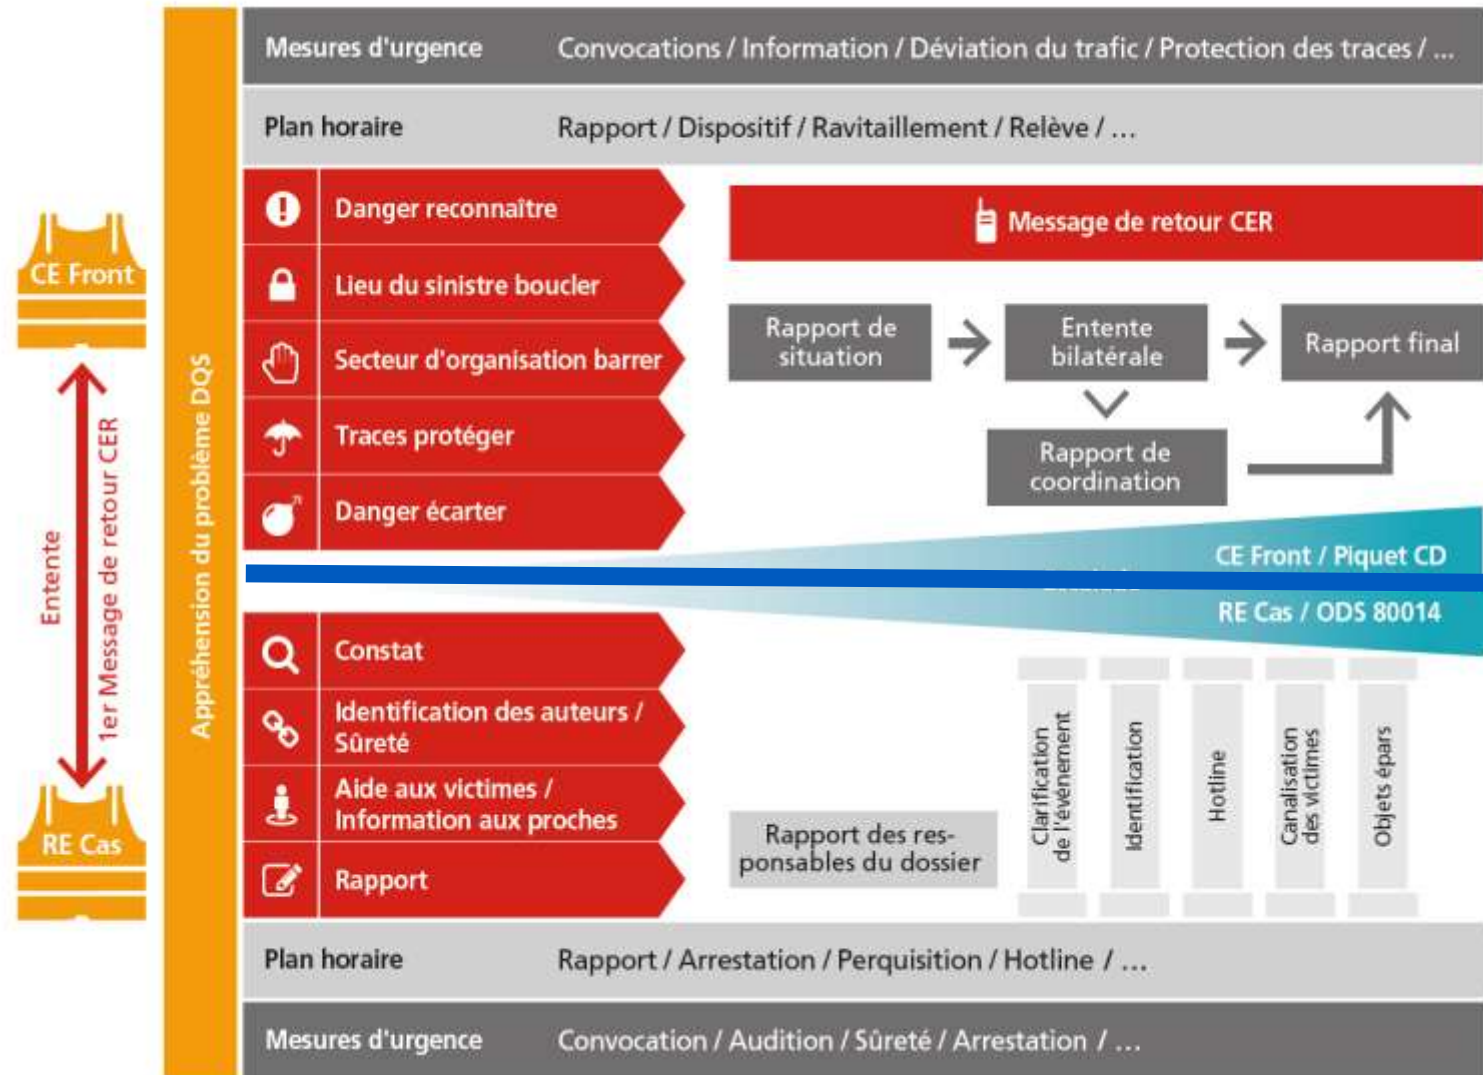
CE Front

Entente

1er Message de retour CER

RE Cas

Appréhension du problème DQS

Mesures d'urgence Convocations / Information / Déviation du trafic / Protection des traces / ...

Plan horaire Rapport / Dispositif / Ravitaillement / Relève / ...

Danger reconnaître

Lieu du sinistre boucler

Secteur d'organisation barrer

Traces protéger

Danger écarter

Message de retour CER

Rapport de situation

Entente bilatérale

Rapport final

Rapport de coordination

CE Front / Piquet CD

RE Cas / ODS 80014

Constat

Identification des auteurs / Sûreté

Aide aux victimes / Information aux proches

Rapport

Rapport des responsables du dossier

Clarification de l'événement

Identification

Hotline

Canalisation des victimes

Objets épars

Plan horaire Rapport / Arrestation / Perquisition / Hotline / ...

Mesures d'urgence Convocation / Audition / Sûreté / Arrestation / ...